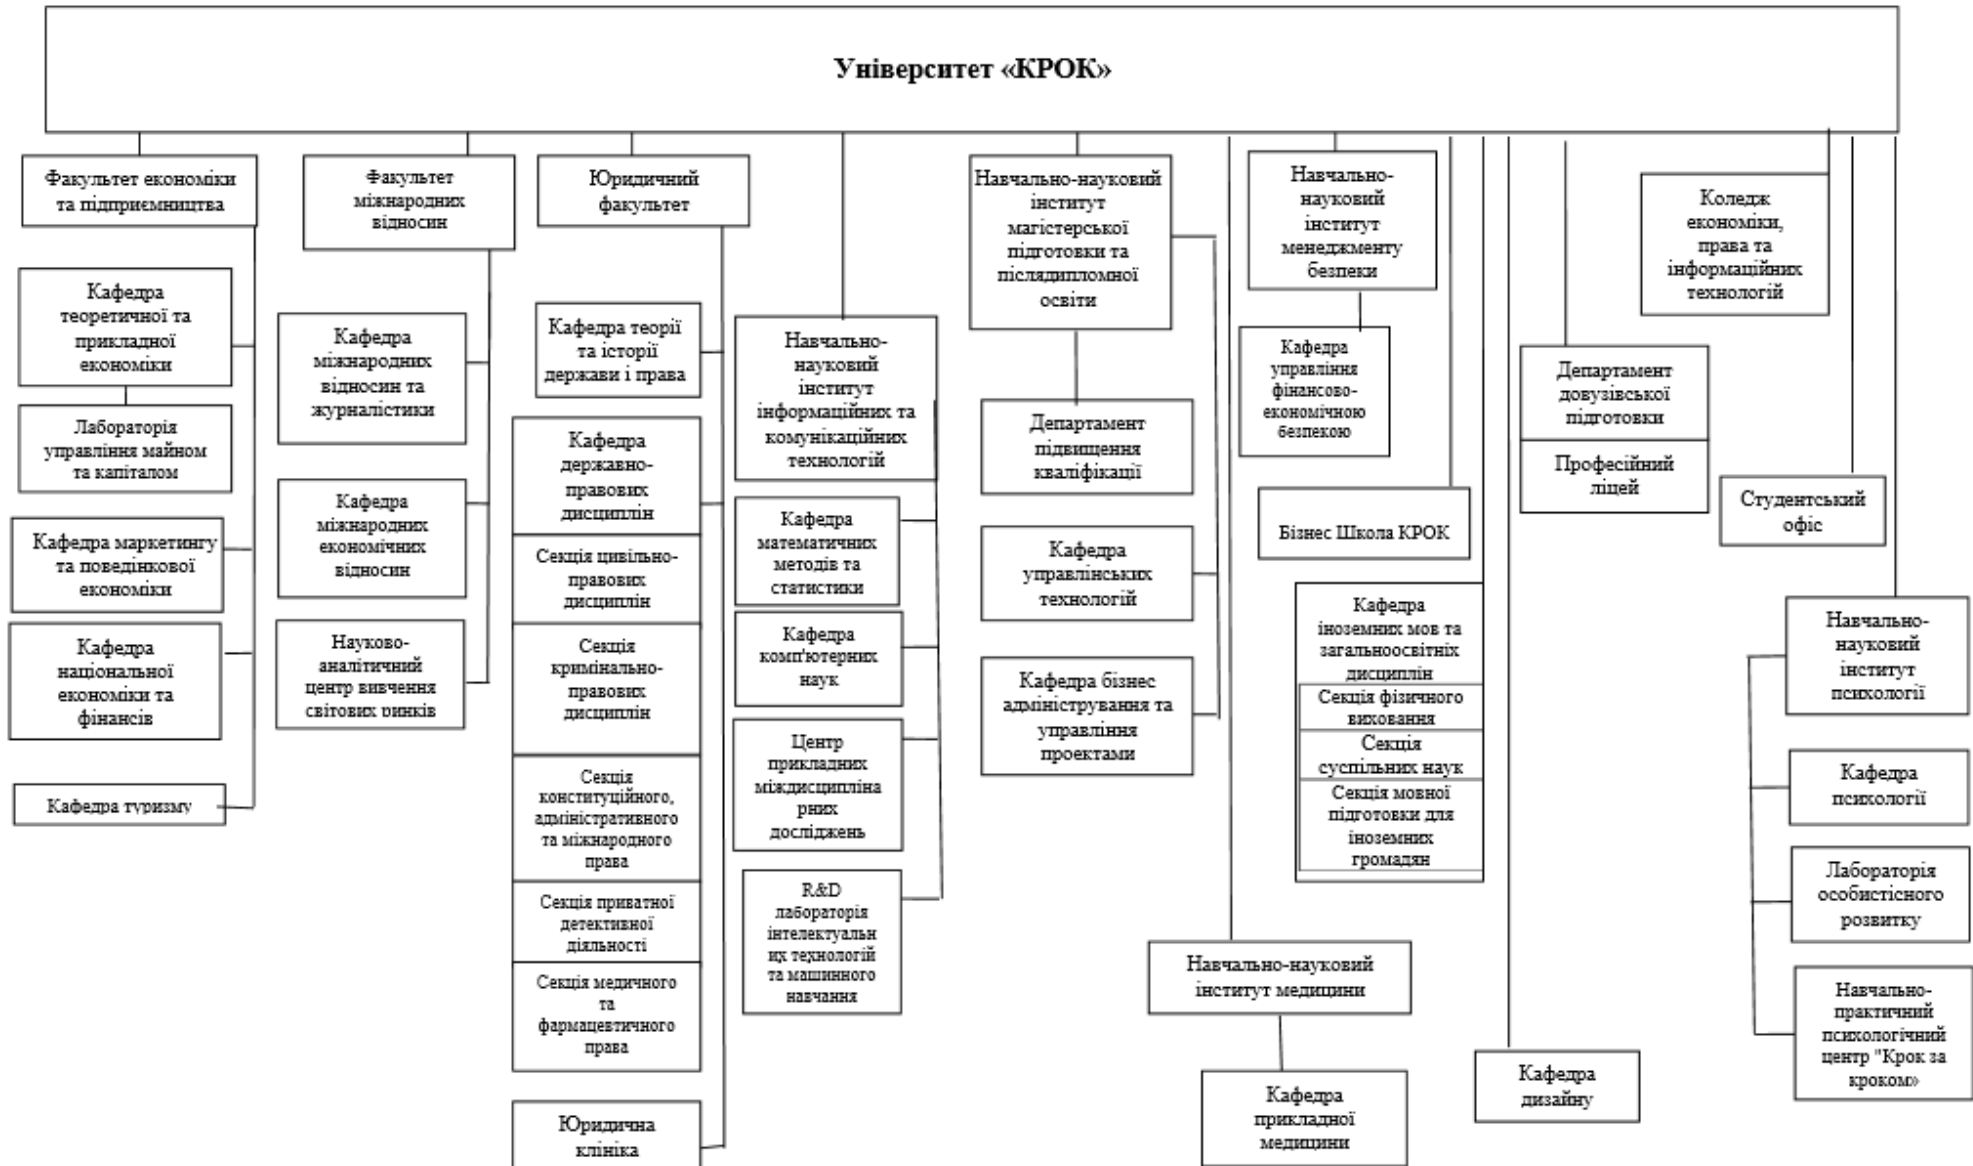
Університет «КРОК»

Факультет економіки та підприємництва

Кафедра теоретичної та прикладної економіки

Лабораторія управління майном та капіталом

Кафедра маркетингу та поведінкової економіки

Кафедра національної економіки та фінансів

Кафедра туризму

Факультет міжнародних відносин

Кафедра міжнародних відносин та журналістики

Кафедра міжнародних економічних відносин

Науково-аналітичний центр вивчення світових ринків

Юридичний факультет

Кафедра теорії та історії держави і права

Кафедра державно-правових дисциплін

Секція цивільно-правових дисциплін

Секція кримінально-правових дисциплін

Секція конституційного, адміністративного та міжнародного права

Секція приватної детективної діяльності

Секція медичного та фармацевтичного права

Юридична клініка

Навчально-науковий інститут інформаційних та комунікаційних технологій

Кафедра математичних методів та статистики

Кафедра комп'ютерних наук

Центр прикладних міждисциплінарних досліджень

R&D лабораторія інтелектуальних технологій та машинного навчання

Навчально-науковий інститут магістерської підготовки та післядипломної освіти

Департамент підвищення кваліфікації

Кафедра управлінських технологій

Кафедра бізнес адміністрування та управління проектами

Навчально-науковий інститут менеджменту безпеки

Кафедра управління фінансово-економічною безпекою

Бізнес Школа КРОК

Кафедра іноземних мов та загальноосвітніх дисциплін

Секція фізичного виховання

Секція суспільних наук

Секція мовної підготовки для іноземних громадян

Навчально-науковий інститут медицини

Кафедра прикладної медицини

Кафедра дизайну

Департамент довузівської підготовки

Професійний ліцей

Коледж економіки, права та інформаційних технологій

Студентський офіс

Навчально-науковий інститут психології

Кафедра психології

Лабораторія особистісного розвитку

Навчально-практичний психологічний центр "Крок за кроком»